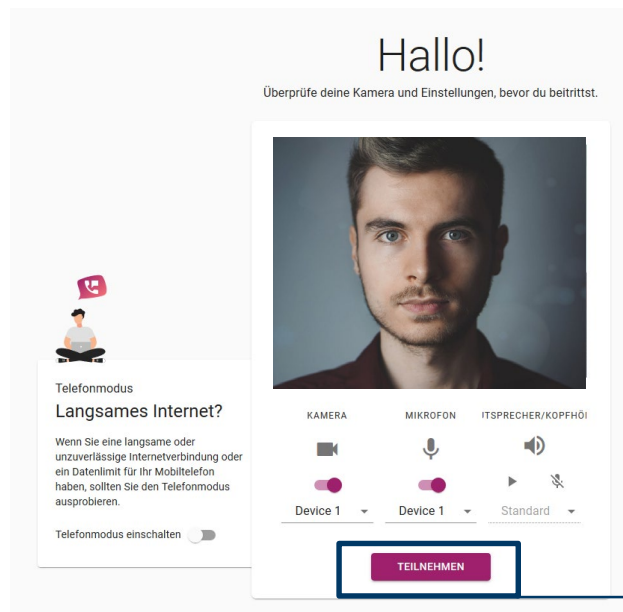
Hallo!

Überprüfe deine Kamera und Einstellungen, bevor du beitrittst.

Telefonmodus

Langsames Internet?

Wenn Sie eine langsame oder unzuverlässige Internetverbindung oder ein Datenlimit für Ihr Mobiltelefon haben, sollten Sie den Telefonmodus ausprobieren.

Telefonmodus einschalten

KAMERA

MIKROFON

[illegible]TSPRECHER/KOPFHÖ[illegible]

Device 1

Device 1

Standard

TEILNEHMEN